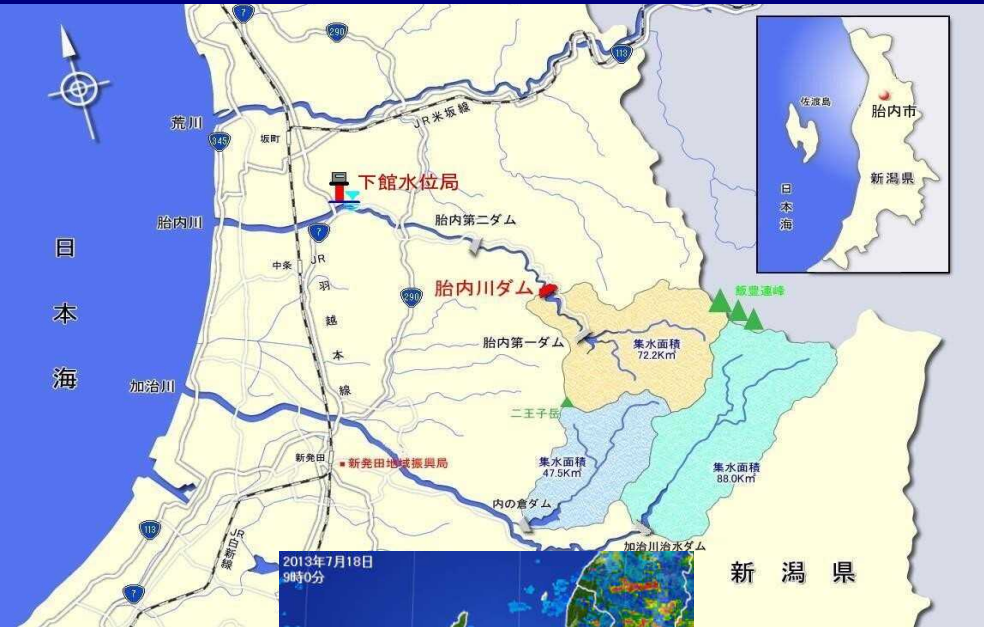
7
290
113
荒川
345
坂町
JR米坂線
佐渡島
胎内市
新潟県
日本海
下館水位局
胎内川
7
胎内第二ダム
中条
JR
羽
越
本
線
290
胎内川ダム
飯豊連峰
日
本
海
胎内第一ダム
集水面積
72.2Km²
加治川
二王子岳
新発田
■ 新発田地域振興局
集水面積
47.5Km²
集水面積
88.0Km²
内の倉ダム
113
JR
白
新
線
加治川治水ダム
新潟県
2013年7月18日
9時0分
7